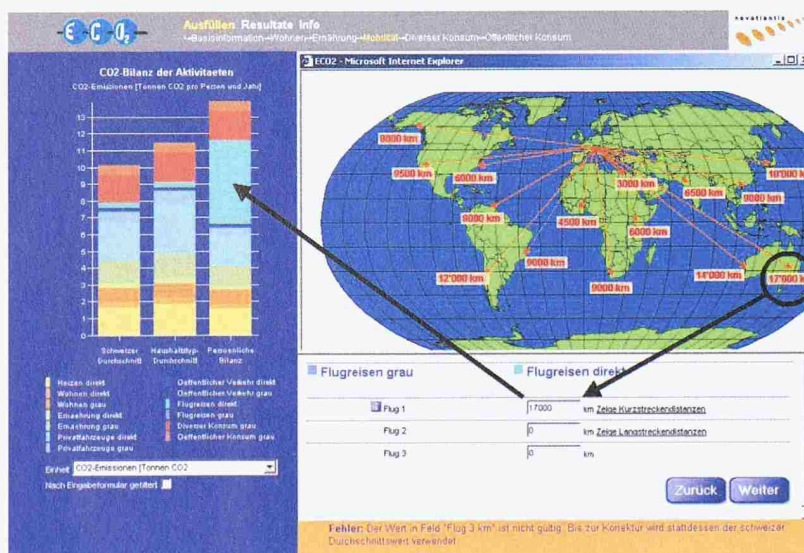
-E-C-O₂-

Ausfüllen Resultate Info

→Basisinformation→Wohnen→Ernährung→Mobilität→Diverser Konsum→Öffentlicher Konsum

novatlantis

CO2-Bilanz der Aktivitaeten

CO2-Emissionen [Tonnen CO2 pro Person und Jahr]

13
12
11
10
9
8
7
6
5
4
3
2
1
0

Schweizer Durchschnitt | Haushaltstyp-Durchschnitt | Persönliche Bilanz

Heizen direkt
Wohnen direkt
Wohnen grau
Ernaehrung direkt
Ernaehrung grau
Privatfahrzeuge direkt
Privatfahrzeuge grau
Oeffentlicher Verkehr direkt
Oeffentlicher Verkehr grau
Flugreisen direkt
Flugreisen grau
Diverser Konsum grau
Oeffentlicher Konsum grau

Einheit CO2-Emissionen [Tonnen CO2

Nach Eingabeformular gefiltert

ECO2 - Microsoft Internet Explorer

8000 km
9500 km
6000 km
3000 km
6500 km
10'000 km
9000 km
9000 km
4500 km
6000 km
9000 km
12'000 km
9000 km
14'000 km
17'000 km

Flugreisen grau

Flugreisen direkt

Flug 1 | 17000 | km Zeige Kurzstreckendistanzen
Flug 2 | 0 | km Zeige Langstreckendistanzen
Flug 3 | 0 | km

Zurück

Weiter

Fehler: Der Wert in Feld "Flug 3 km" ist nicht gültig. Bis zur Korrektur wird stattdessen der schweizer Durchschnittswert verwendet.